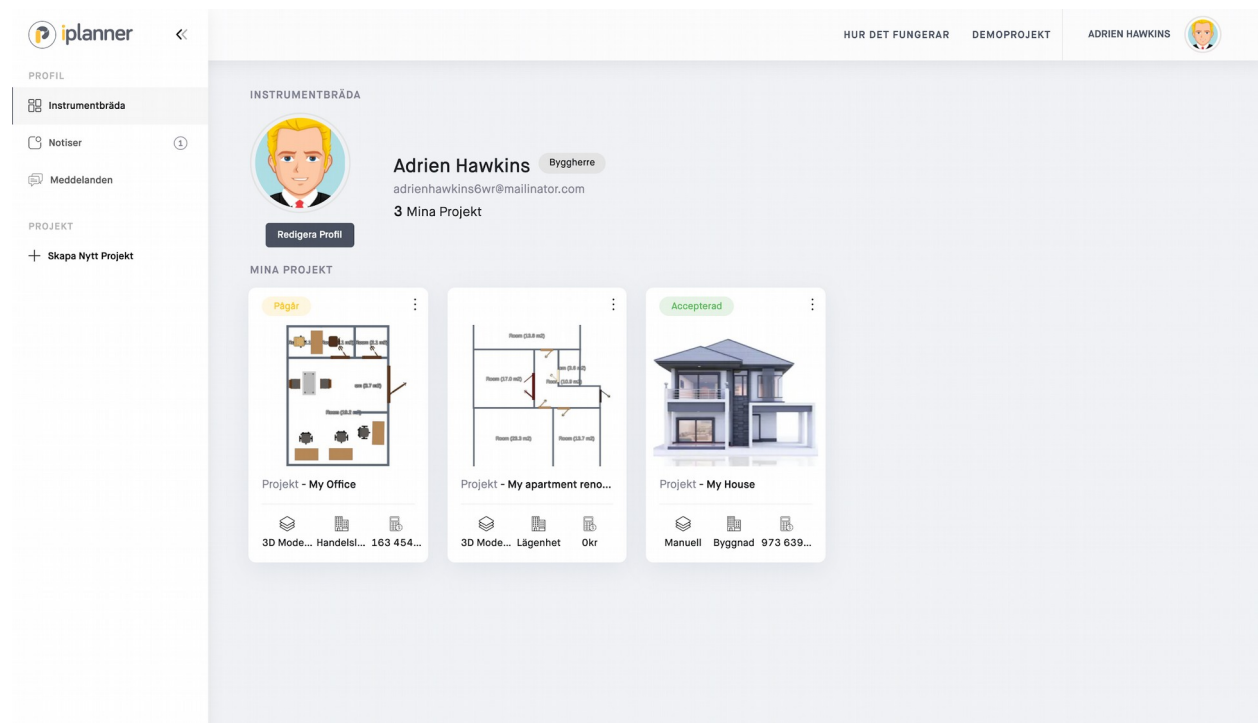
iplanner

PROFIL

Instrumentbräda

Notiser 1

Meddelanden

PROJEKT

Skapa Nytt Projekt

HUR DET FUNGERAR DEMOPROJEKT ADRIEN HAWKINS

INSTRUMENTBRÄDA

Adrien Hawkins Byggherre

adrienhawkins6wr@mailinator.com

3 Mina Projekt

Redigera Profil

MINA PROJEKT

Pågår

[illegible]

Projekt - My Office

3D Mode... Handelsl... 163 454...

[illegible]

Projekt - My apartment reno...

3D Mode... Lägenhet 0kr

Accepterad

Projekt - My House

Manuell Byggnad 973 639...